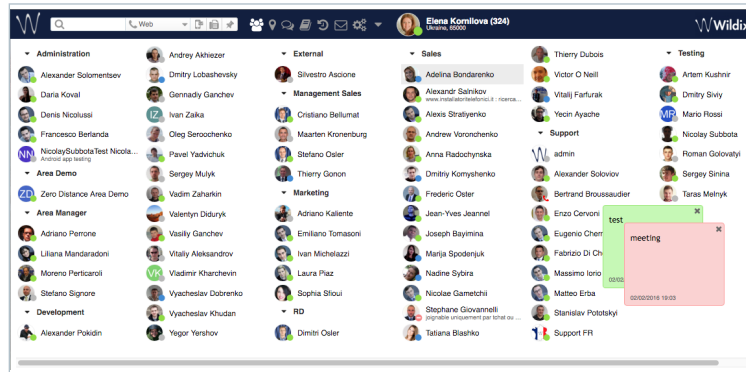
Web

Elena Kornilova (324)
Ukraine, 65000

Wildix

Administration
Alexander Solomentsev
Daria Koval
Denis Nicolussi
Francesco Berlanda
NicolaySubbotaTest Nicola...
Android app testing
Area Demo
Zero Distance Area Demo
Area Manager
Adriano Perrone
Liliana Mandaradoni
Moreno Perticaroli
Stefano Signore
Development
Alexander Pokidin

Andrey Akhiezer
Dmitry Lobashevsky
Gennadiy Ganchev
Ivan Zaika
Oleg Serochenko
Pavel Yadvichuk
Sergey Mulyk
Vadim Zaharkin
Valentyn Didurk
Vasiliy Ganchev
Vitaliy Aleksandrov
Vladimir Kharchevin
Vyacheslav Dobrenko
Vyacheslav Khudan
Yegor Yershov

External
Silvestro Ascione
Management Sales
Cristiano Bellumat
Maarten Kronenburg
Stefano Osler
Thierry Gonon
Marketing
Adriano Kaliente
Emiliano Tomasoni
Ivan Michelazzi
Laura Piaz
Sophia Sfioui
RD
Dimitri Osler

Sales
Adelina Bondarenko
Alexandr Salnikov
www.installatoritelefonici.it : ncerca...
Alexis Stratiyenko
Andrew Voronchenko
Anna Radochynska
Dmitriy Komyshenko
Frederic Oster
Jean-Yveed Jeannel
Joseph Bayimina
Marija Spodenjuk
Nadine Sybira
Nicolae Gametchi
Stephane Giovannelli
joignable uniquement par tchat ou ...
Tatiana Blashko

Thierry Dubois
Victor O Neill
Vitalij Farfurak
Yecin Ayache
Support
admin
Alexander Soloviov
Bertrand Broussaudier
Enzo Cervoni
Eugenio Cherr
Fabrizio Di Ch
Massimo Iorio
Matteo Erba
Stanislav Pototskyi
Support FR

Testing
Artem Kushnir
Dmitry Siviy
Mario Rossi
Nicolay Subbota
Roman Golovatyi
Sergey Sinina
Taras Melnyk

test
02/0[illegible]

meeting
02/02/2016 19:03